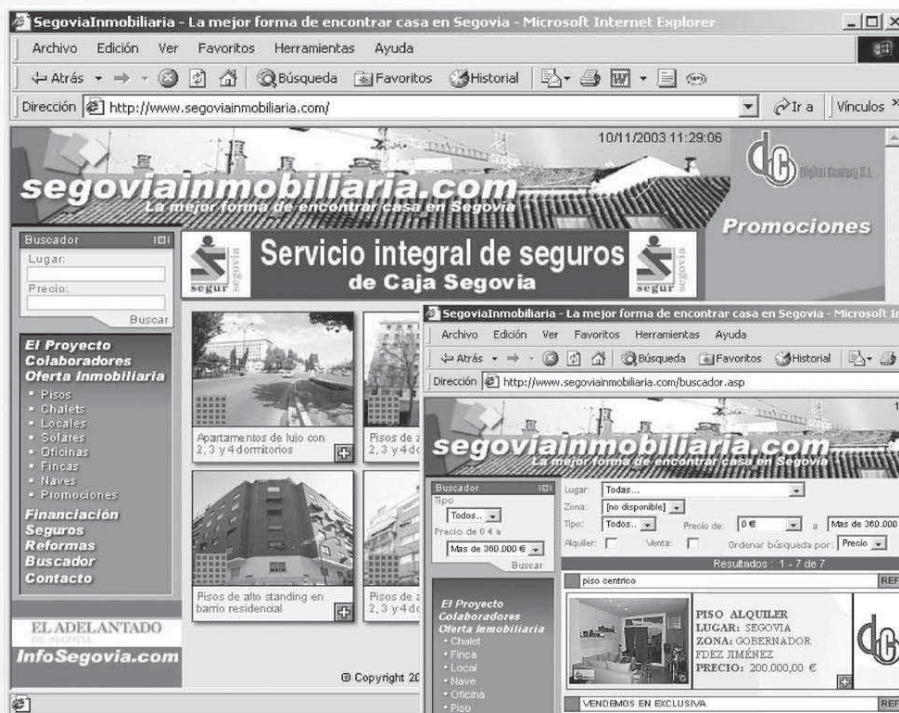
SegoviaInmobiliaria - La mejor forma de encontrar casa en Segovia - Microsoft Internet Explorer

Archivo Edición Ver Favoritos Herramientas Ayuda

Atrás Búsqueda Favoritos Historial

Dirección http://www.segoviainmobiliaria.com/ Ir a Vínculos

10/11/2003 11:29:06

segoviainmobiliaria.com
La mejor forma de encontrar casa en Segovia

Digital Century S.L.

Promociones

Buscador
Lugar:
Precio:
Buscar

segur segovia

Servicio integral de seguros
de Caja Segovia

El Proyecto
Colaboradores
Oferta Inmobiliaria
• Pisos
• Chalets
• Locales
• Solares
• Oficinas
• Fincas
• Naves
• Promociones
Financiación
Seguros
Reformas
Buscador
Contacto

Apartamentos de lujo con 2, 3 y 4 dormitorios

Pisos de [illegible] 2, 3 y 4 d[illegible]

Pisos de alto standing en barrio residencial

Pisos de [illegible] 2, 3 y 4 d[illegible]

EL ADELANTADO
DE SEGOVIA

InfoSegovia.com

© Copyright 20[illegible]

SegoviaInmobiliaria - La mejor forma de encontrar casa en Segovia - Microsoft In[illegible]

Archivo Edición Ver Favoritos Herramientas Ayuda

Atrás Búsqueda Favoritos Historial

Dirección http://www.segoviainmobiliaria.com/buscador.asp

segoviainmobiliaria.com
La mejor forma de encontrar casa en Segovia

Buscador
Tipo
Todos..
Precio de 0 € a
Mas de 360.000 €
Buscar

Lugar: Todas...
Zona: [no disponible]
Tipo: Todos.. Precio de: 0 € a Mas de 360.000
Alquiler: Venta: Ordenar búsqueda por: Precio

Resultados : 1 - 7 de 7

piso centrico REF

PISO ALQUILER
LUGAR: SEGOVIA
ZONA: GOBERNADOR
FDEZ JIMÉNEZ
PRECIO: 200.000,00 €

El Proyecto
Colaboradores
Oferta Inmobiliaria
• Chalet
• Finca
• Local
• Nave
• Oficina
• Piso

VENDEMOS EN EXCLUSIVA REF